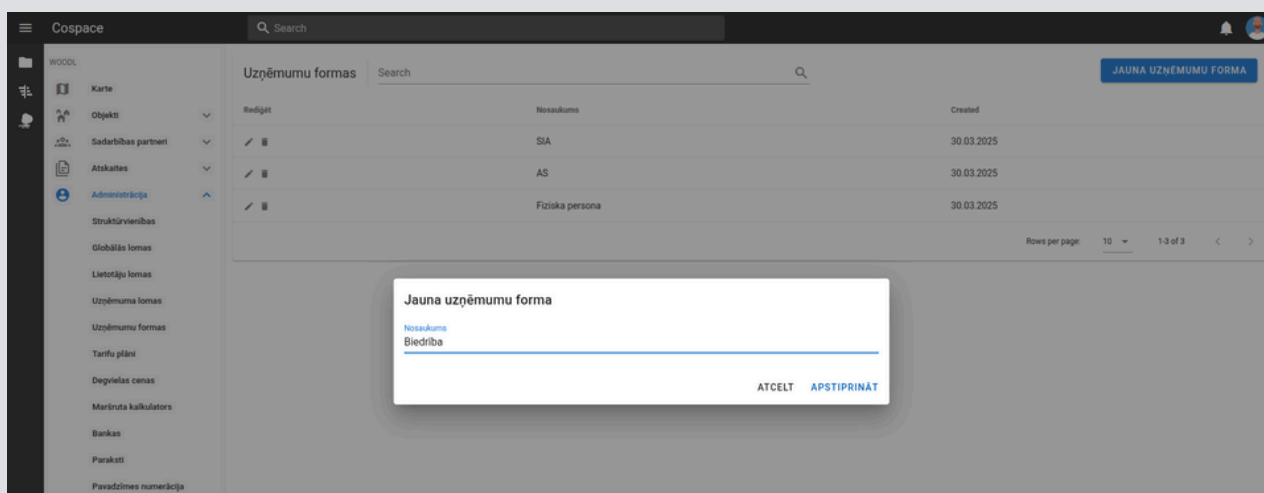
Cospace

Search

WOODL

Karte

Objekti

Sadarbības partneri

Atskaites

Administrācija

Struktūrvienības

Globālās lomas

Lietotāju lomas

Uzņēmuma lomas

Uzņēmumu formas

Tarifu plāni

Degvielas cenas

Maršruta kalkulators

Bankas

Paraksti

Pavadzīmes numerācija

Uzņēmumu formas

Search

JAUNA UZŅĒMUMU FORMA

| Rediģēt | Nosaukums | Created |
|---|---|---|
| | SIA | 30.03.2025 |
| | AS | 30.03.2025 |
| | Fiziska persona | 30.03.2025 |

Rows per page: 10 1-3 of 3

Jauna uzņēmumu forma

Nosaukums

Biedrība

ATCELT APSTIPRINĀT